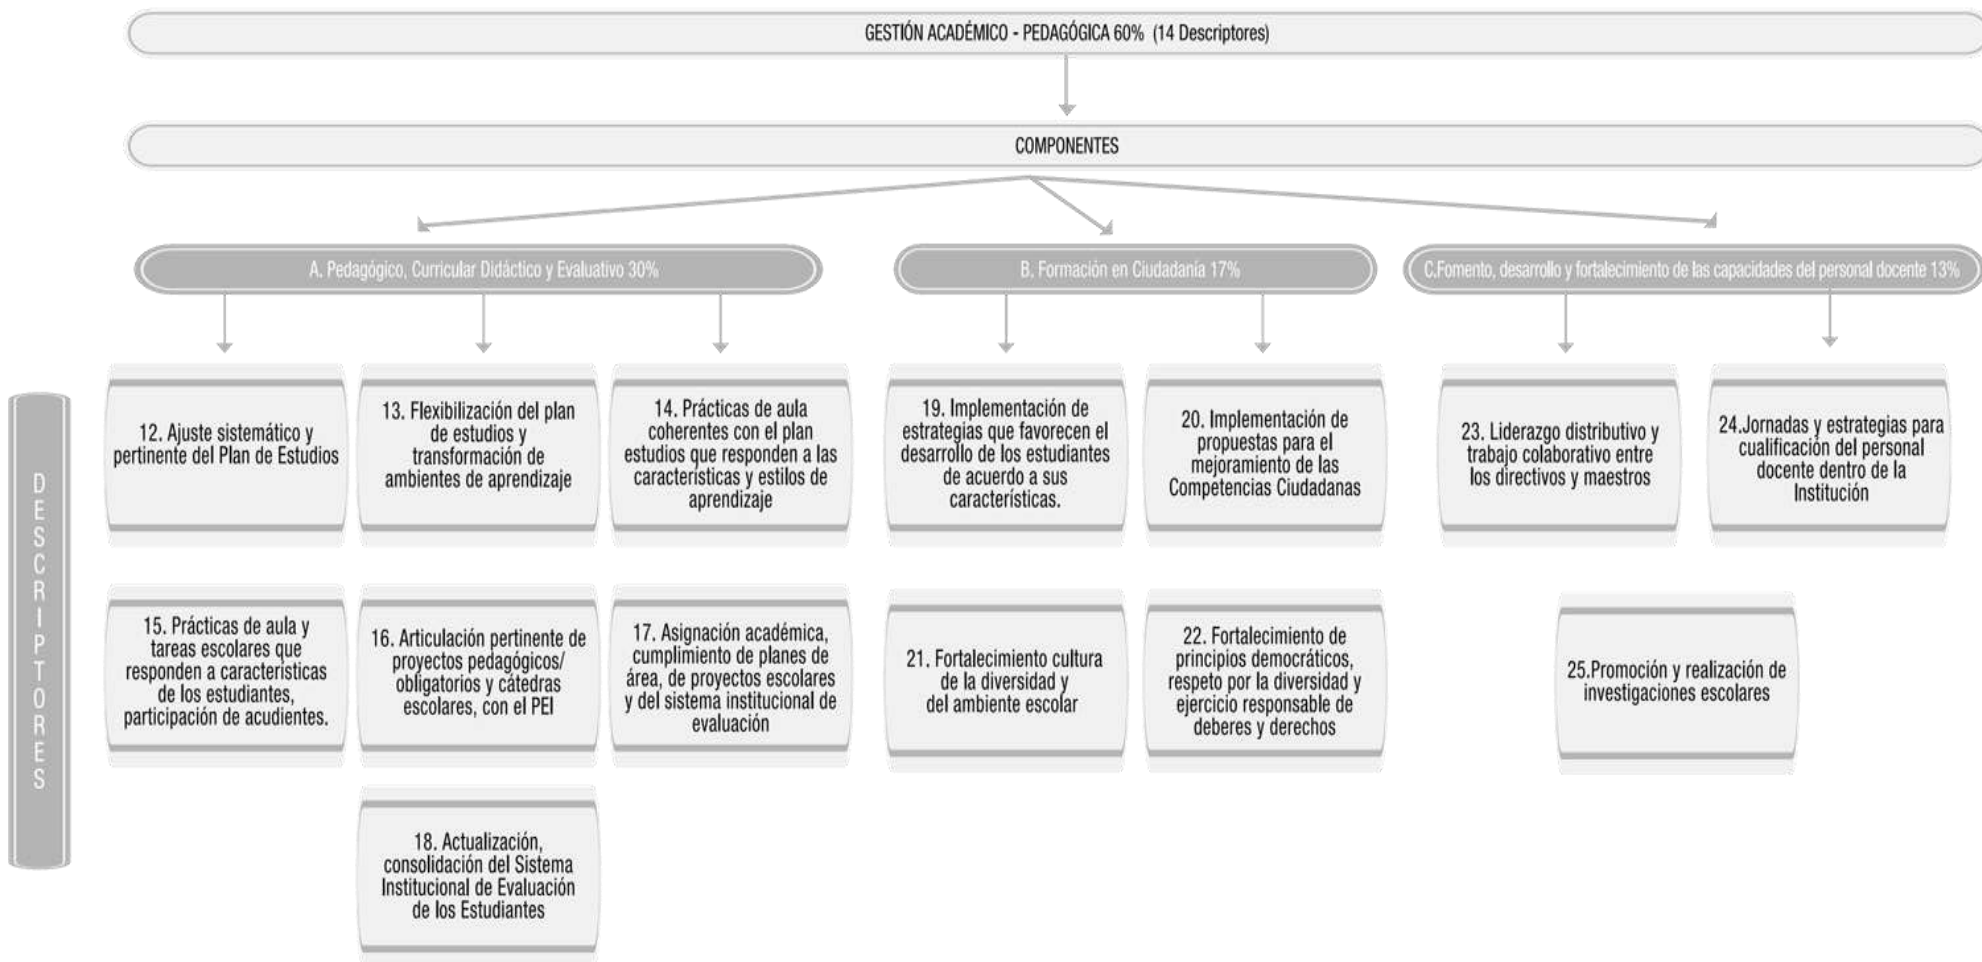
GESTIÓN ACADÉMICO - PEDAGÓGICA 60% (14 Descriptores)

COMPONENTES

A. Pedagógico, Curricular Didáctico y Evaluativo 30%

B. Formación en Ciudadanía 17%

C.Fomento, desarrollo y fortalecimiento de las capacidades del personal docente 13%

DESCRIPTORES

12. Ajuste sistemático y pertinente del Plan de Estudios

13. Flexibilización del plan de estudios y transformación de ambientes de aprendizaje

14. Prácticas de aula coherentes con el plan estudios que responden a las características y estilos de aprendizaje

19. Implementación de estrategias que favorecen el desarrollo de los estudiantes de acuerdo a sus características.

20. Implementación de propuestas para el mejoramiento de las Competencias Ciudadanas

23. Liderazgo distributivo y trabajo colaborativo entre los directivos y maestros

24.Jornadas y estrategias para cualificación del personal docente dentro de la Institución

15. Prácticas de aula y tareas escolares que responden a características de los estudiantes, participación de acudientes.

16. Articulación pertinente de proyectos pedagógicos/ obligatorios y cátedras escolares, con el PEI

17. Asignación académica, cumplimiento de planes de área, de proyectos escolares y del sistema institucional de evaluación

21. Fortalecimiento cultura de la diversidad y del ambiente escolar

22. Fortalecimiento de principios democráticos, respeto por la diversidad y ejercicio responsable de deberes y derechos

25.Promoción y realización de investigaciones escolares

18. Actualización, consolidación del Sistema Institucional de Evaluación de los Estudiantes